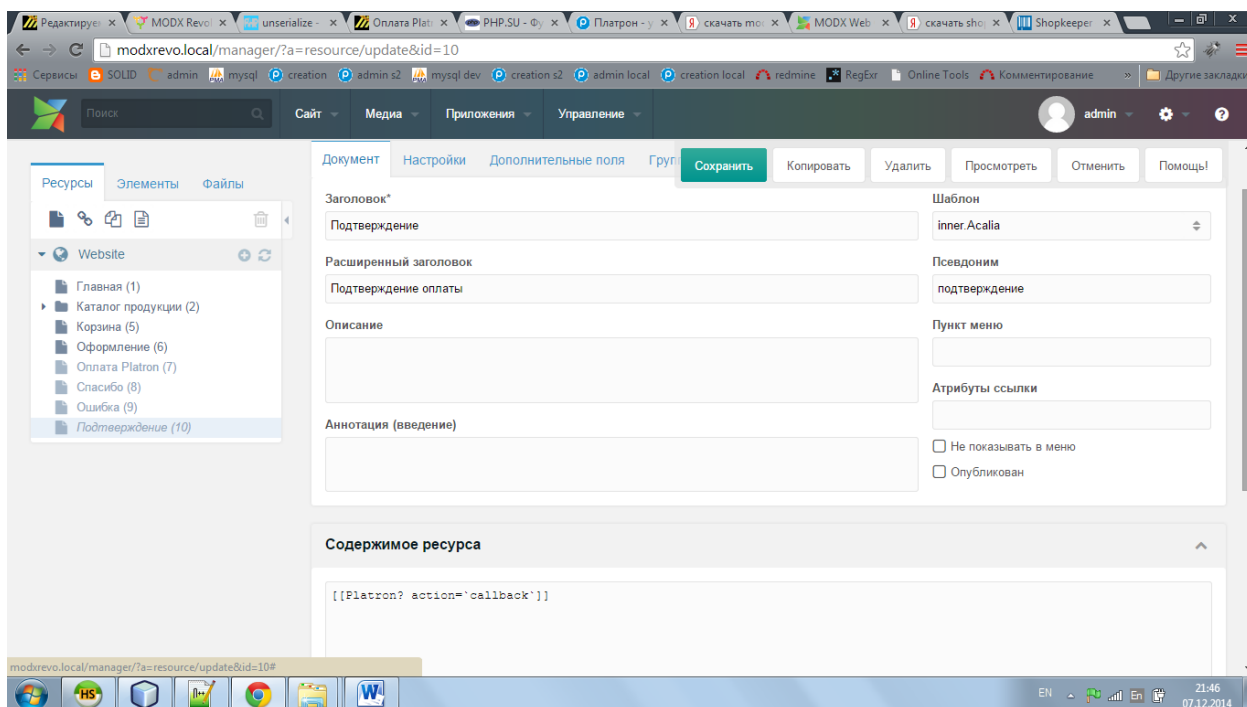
Редактируе ×
MODX Revol ×
unserialize ×
Оплата Plat ×
PHP.SU - Фу ×
Платрон - у ×
скачать mo ×
MODX Web ×
скачать sho ×
Shopkeeper ×

modxrevo.local/manager/?a=resource/update&id=10

Сервисы
SOLID
admin
mysql
creation
admin s2
mysql dev
creation s2
admin local
creation local
redmine
RegExr
Online Tools
Комментирование
Другие закладки

Поиск
Сайт
Медиа
Приложения
Управление
admin

Ресурсы
Элементы
Файлы

Website
Главная (1)
Каталог продукции (2)
Корзина (5)
Оформление (6)
Оплата Platron (7)
Спасибо (8)
Ошибка (9)
Подтверждение (10)

Документ
Настройки
Дополнительные поля
Груп
Сохранить
Копировать
Удалить
Просмотреть
Отменить
Помощь!

Заголовок*
Подтверждение
Шаблон
inner.Acalia
Расширенный заголовок
Подтверждение оплаты
Псевдоним
подтверждение
Описание
Пункт меню
Атрибуты ссылки
Аннотация (введение)
Не показывать в меню
Опубликован

Содержимое ресурса
[[Platron? action=`callback`]]

modxrevo.local/manager/?a=resource/update&id=10#

EN
21:46
07.12.2014